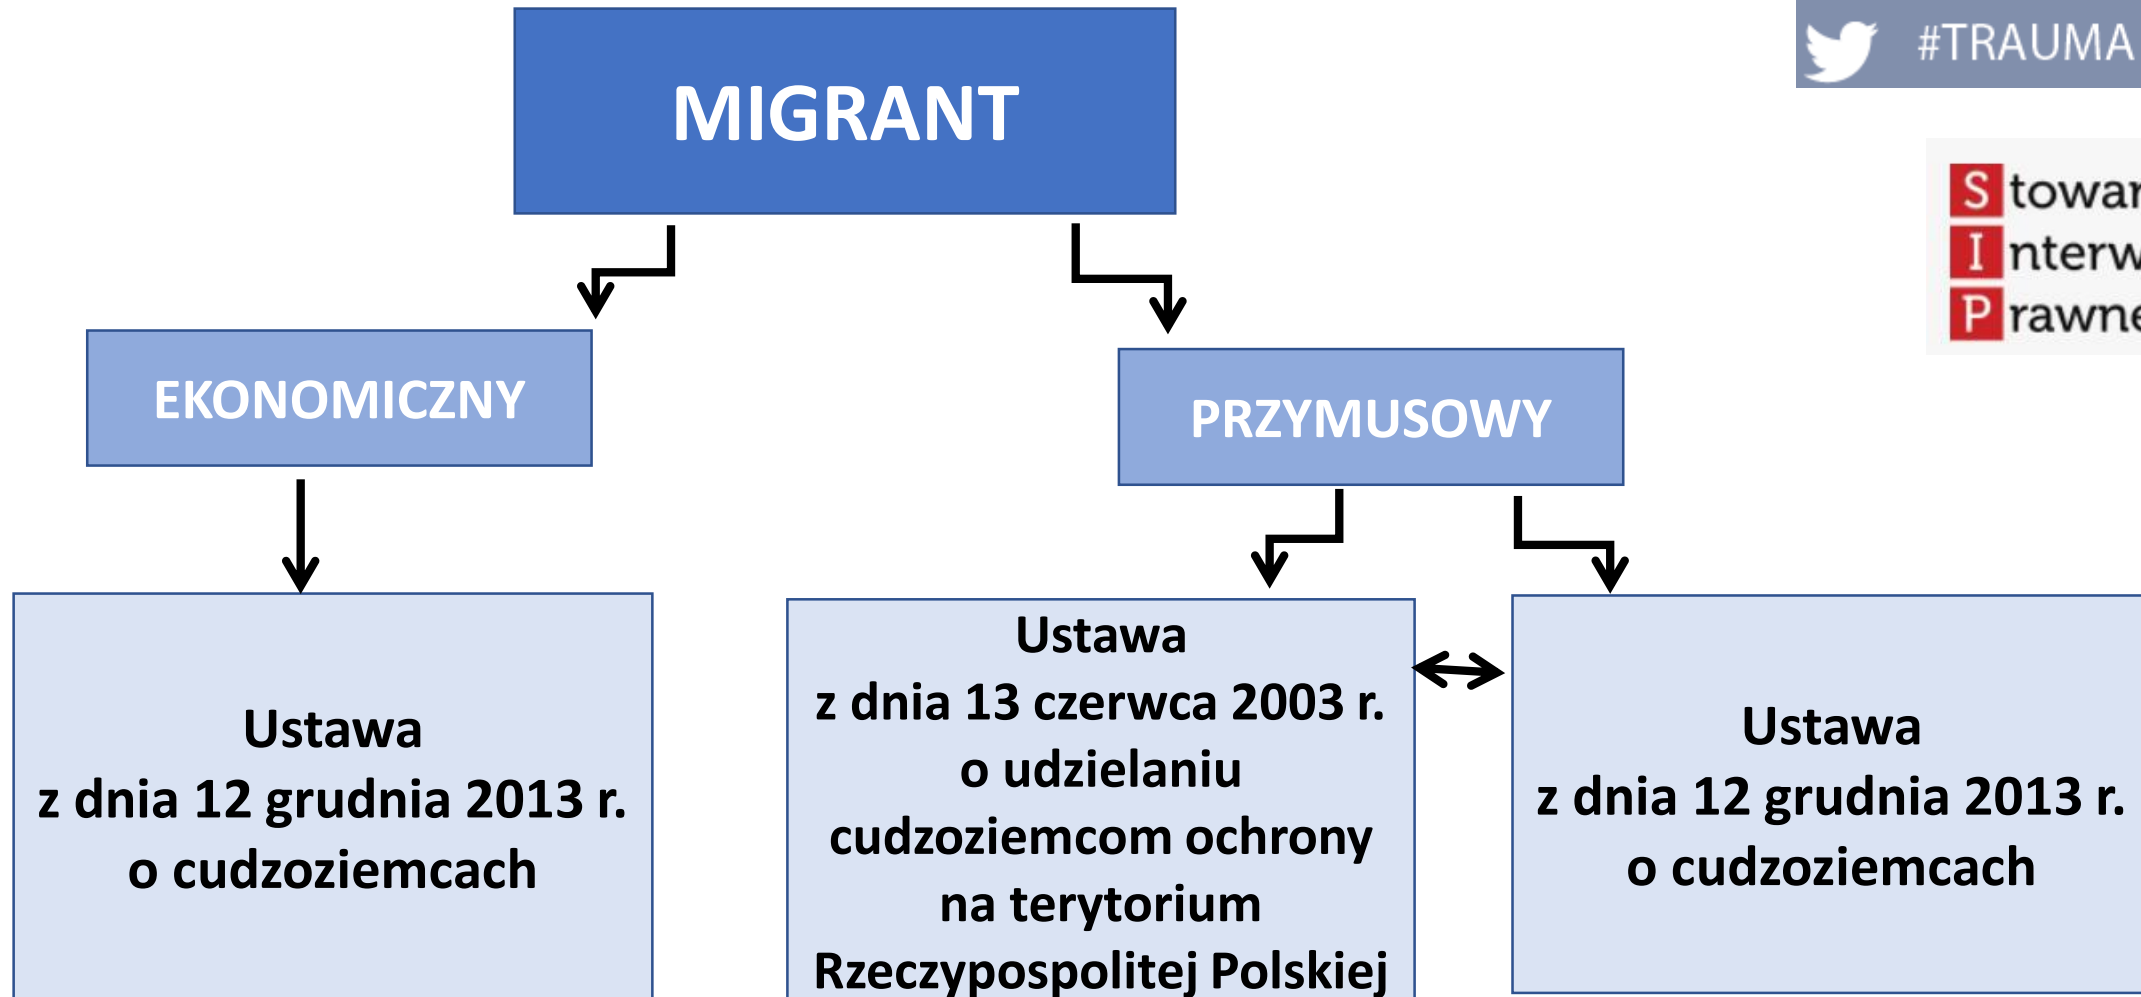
#TRAUMA

S towar
I nterw
P rawne

MIGRANT

EKONOMICZNY

PRZYMUSOWY

Ustawa z dnia 12 grudnia 2013 r. o cudzoziemcach

Ustawa z dnia 13 czerwca 2003 r. o udzielaniu cudzoziemcom ochrony na terytorium Rzeczypospolitej Polskiej

Ustawa z dnia 12 grudnia 2013 r. o cudzoziemcach